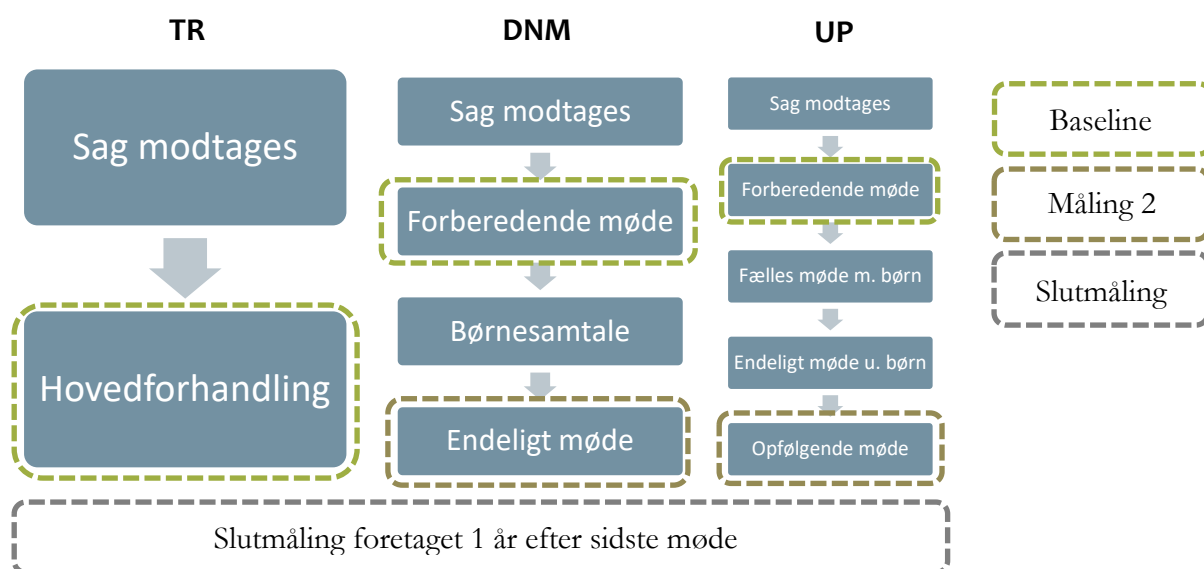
TR

Sag modtages

Hovedforhandling

DNM

Sag modtages

Forberedende møde

Børnesamtale

Endeligt møde

UP

Sag modtages

Forberedende møde

Fælles møde m. børn

Endeligt møde u. børn

Opfølgende møde

Baseline

Måling 2

Slutmåling

Slutmåling foretaget 1 år efter sidste møde